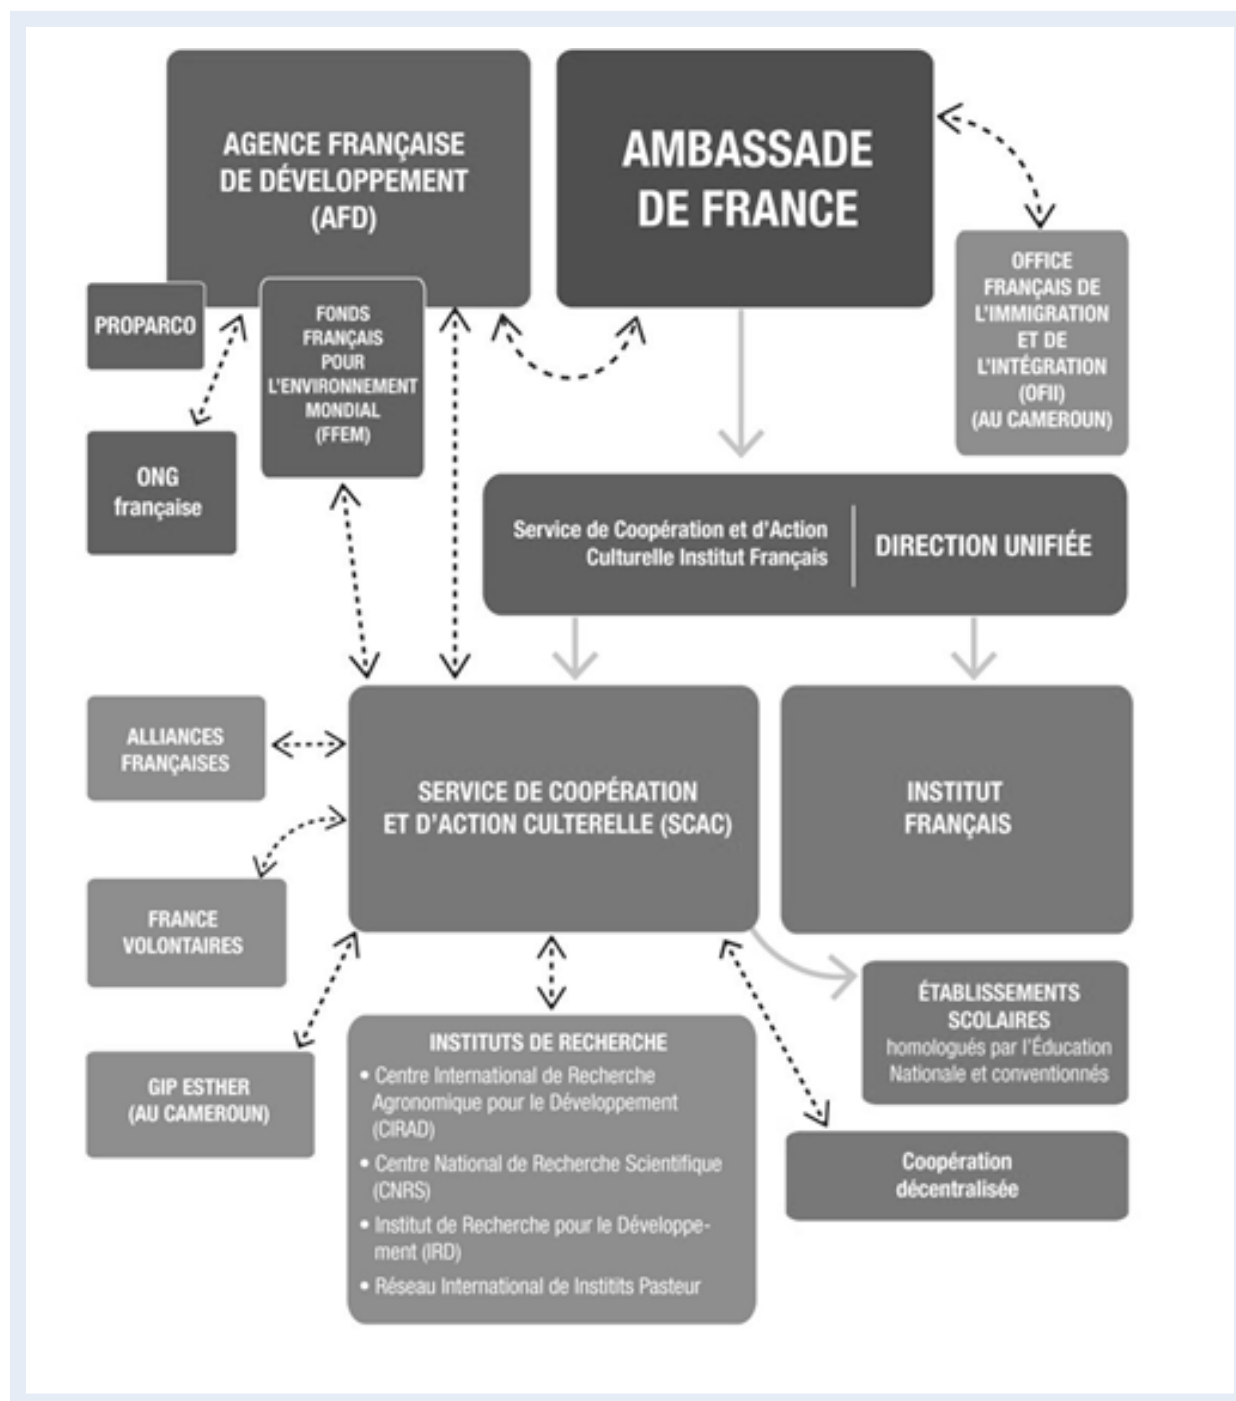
AGENCE FRANÇAISE DE DÉVELOPPEMENT (AFD)

AMBASSADE DE FRANCE

PROPARCO

FONDS FRANÇAIS POUR L'ENVIRONNEMENT MONDIAL (FFEM)

OFFICE FRANÇAIS DE L'IMMIGRATION ET DE L'INTÉGRATION (OFII) (AU CAMEROUN)

ONG française

Service de Coopération et d'Action Culturelle Institut Français

DIRECTION UNIFIÉE

ALLIANCES FRANÇAISES

SERVICE DE COOPÉRATION ET D'ACTION CULTERELLE (SCAC)

INSTITUT FRANÇAIS

FRANCE VOLONTAIRES

ÉTABLISSEMENTS SCOLAIRES homologués par l'Éducation Nationale et conventionnés

GIP ESTHER (AU CAMEROUN)

INSTITUTS DE RECHERCHE
• Centre International de Recherche Agronomique pour le Développement (CIRAD)
• Centre National de Recherche Scientifique (CNRS)
• Institut de Recherche pour le Développement (IRD)
• Réseau International de Institits Pasteur

Coopération décentralisée